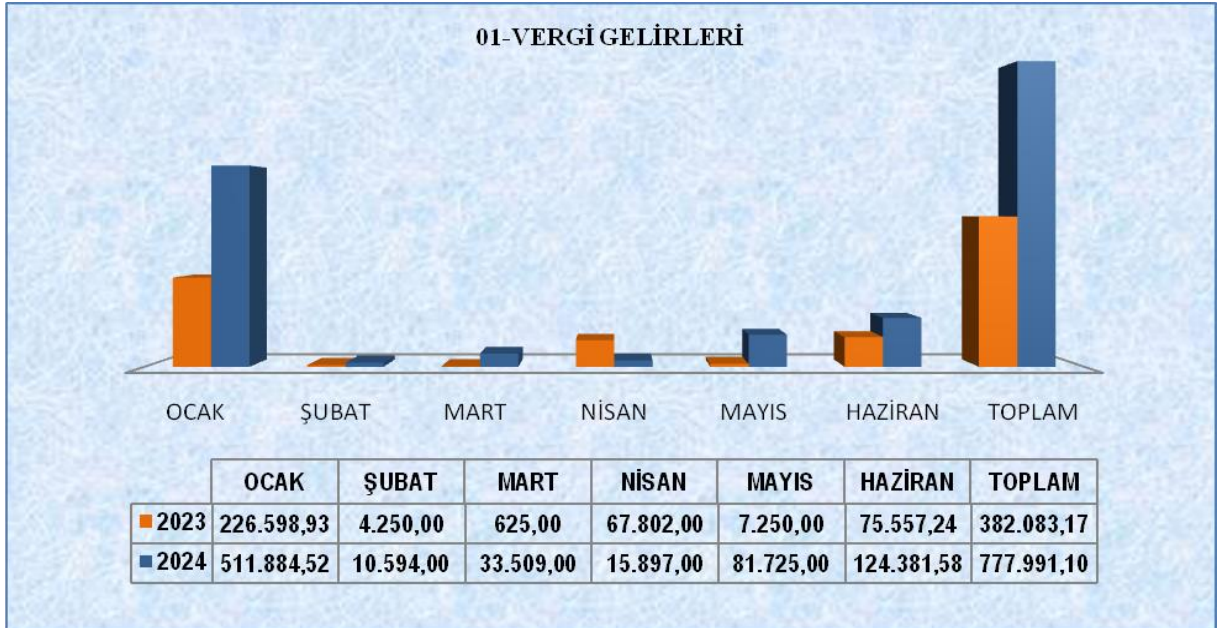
01-VERGİ GELİRLERİ

OCAK ŞUBAT MART NİSAN MAYIS HAZİRAN TOPLAM

| | OCAK | ŞUBAT | MART | NİSAN | MAYIS | HAZİRAN | TOPLAM |
|---|---|---|---|---|---|---|---|
| 2023 | 226.598,93 | 4.250,00 | 625,00 | 67.802,00 | 7.250,00 | 75.557,24 | 382.083,17 |
| 2024 | 511.884,52 | 10.594,00 | 33.509,00 | 15.897,00 | 81.725,00 | 124.381,58 | 777.991,10 |